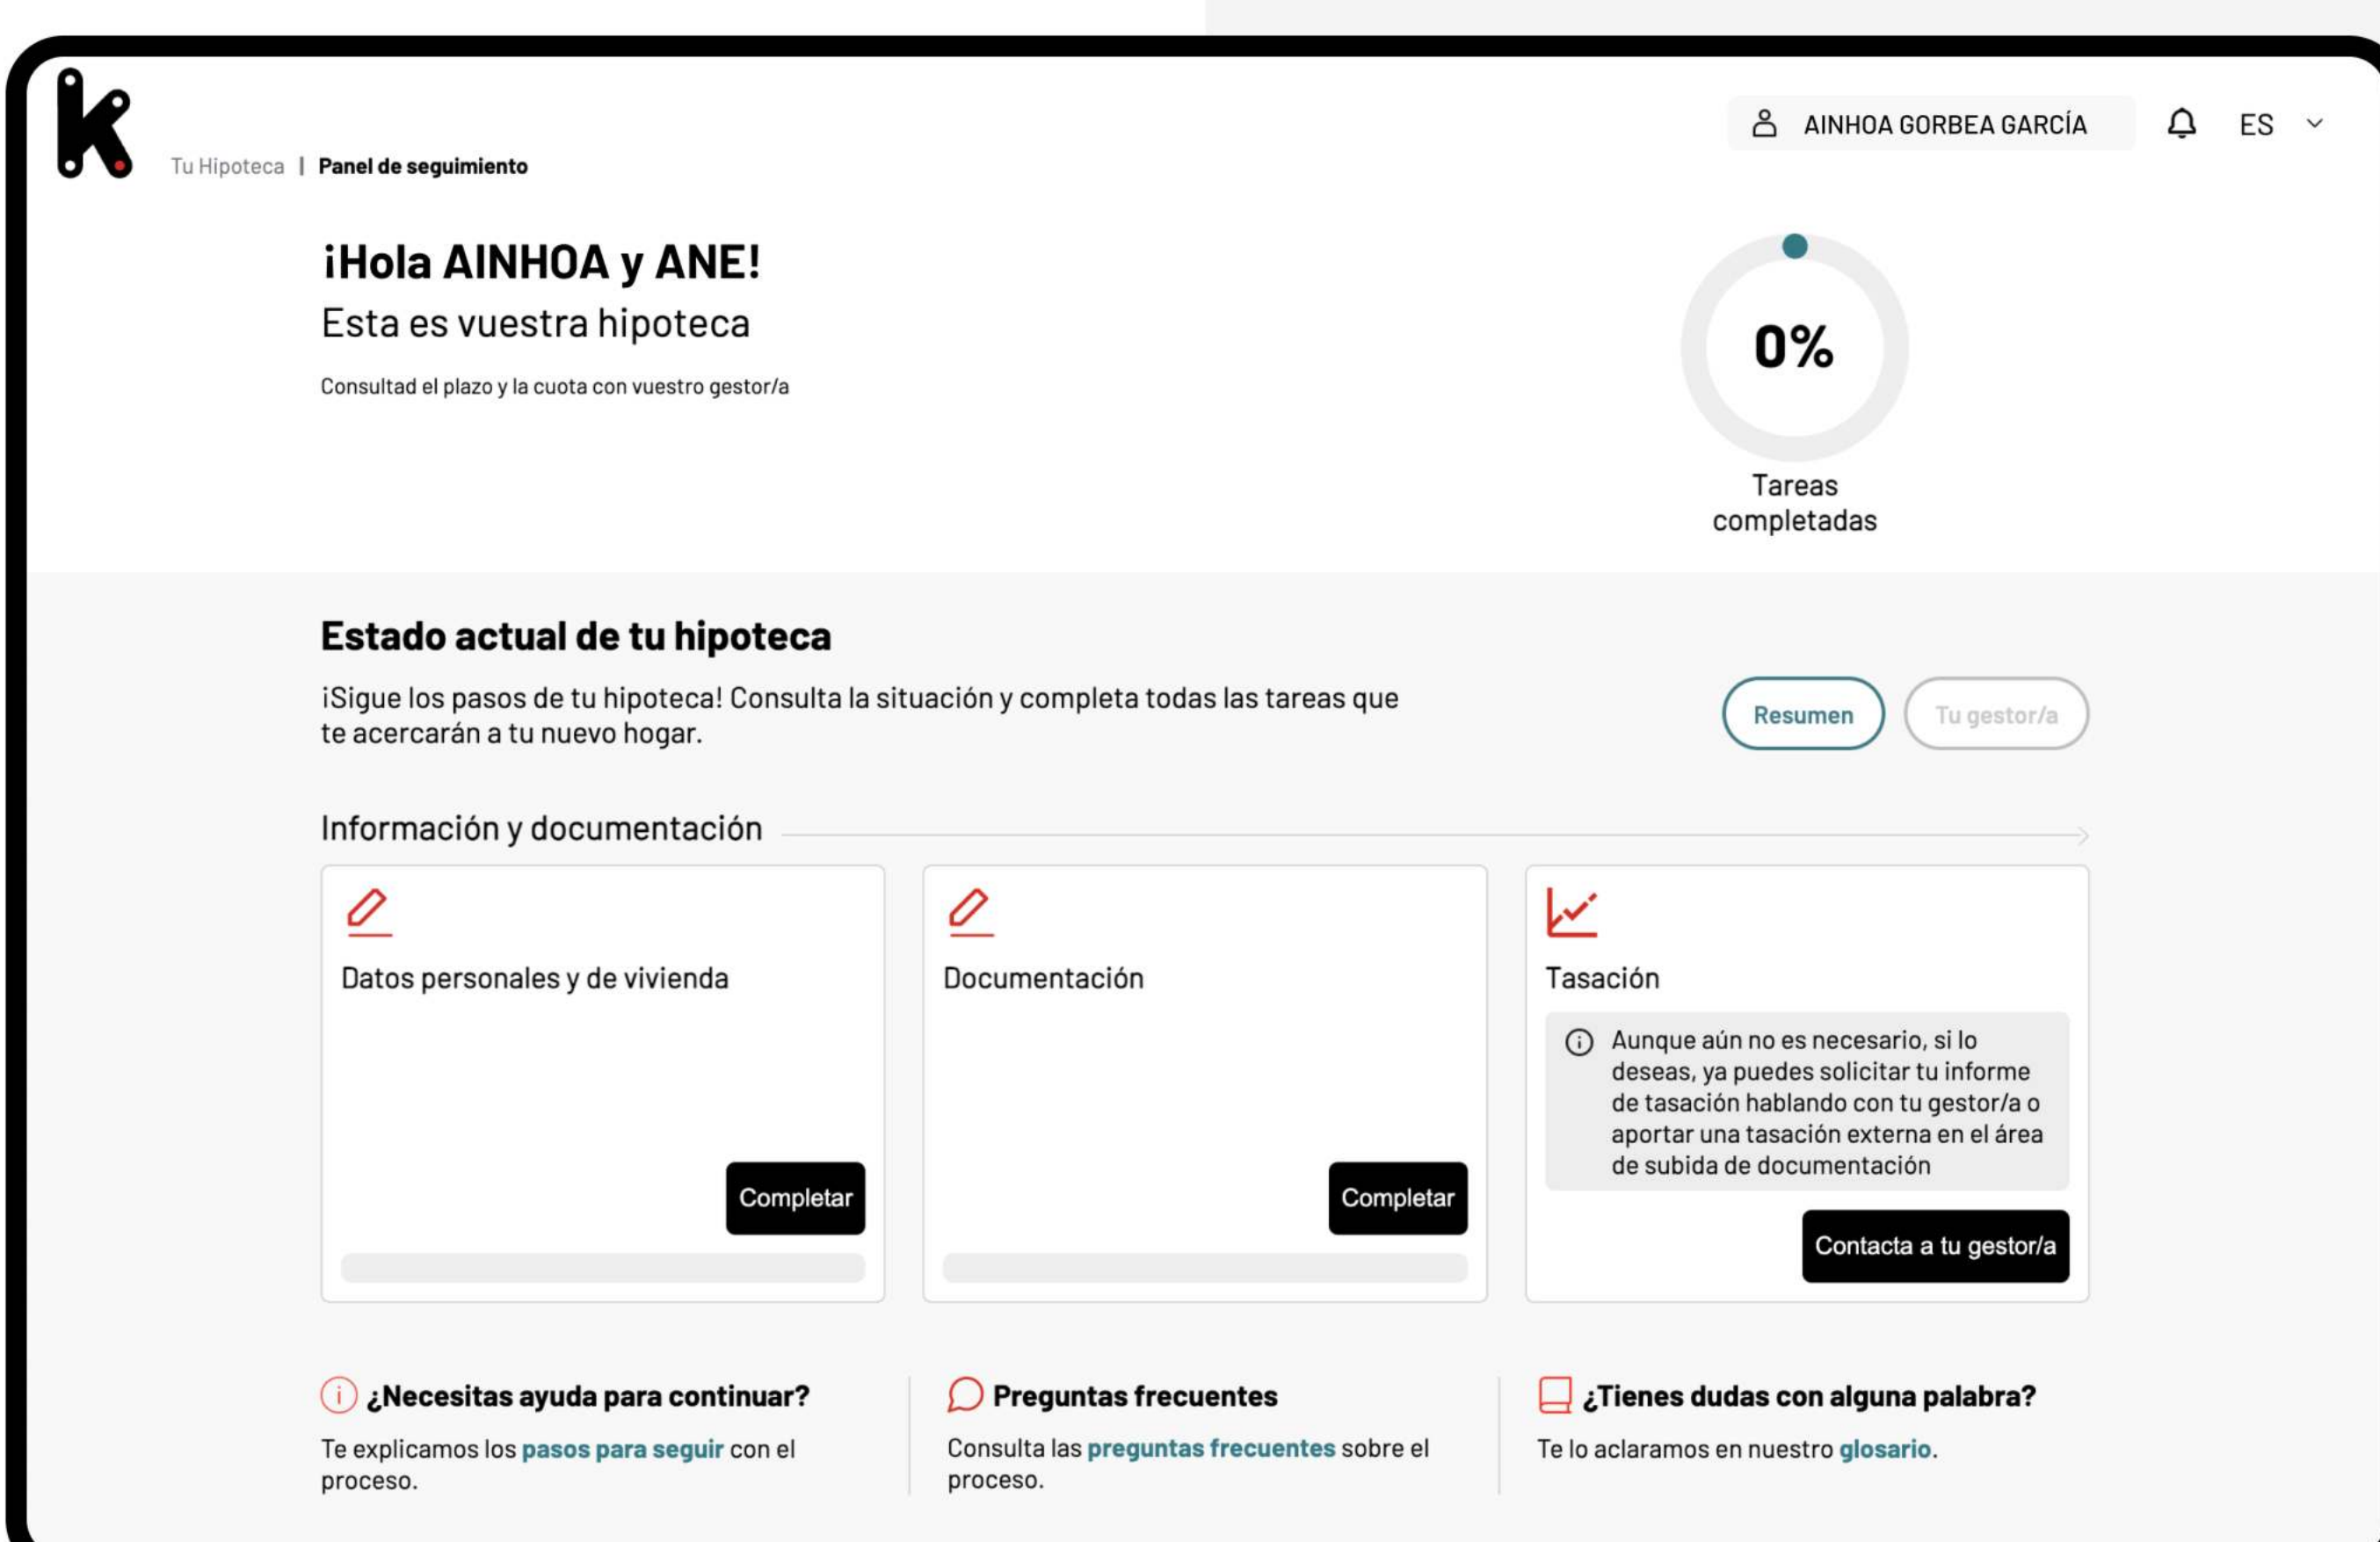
Tu Hipoteca | Panel de seguimiento

AINHOA GORBEA GARCÍA

ES

¡Hola AINHOA y ANE!

Esta es vuestra hipoteca

Consultad el plazo y la cuota con vuestro gestor/a

0%

Tareas completadas

Estado actual de tu hipoteca

¡Sigue los pasos de tu hipoteca! Consulta la situación y completa todas las tareas que te acercarán a tu nuevo hogar.

Resumen

Tu gestor/a

Información y documentación

Datos personales y de vivienda

Completar

Documentación

Completar

Tasación

Aunque aún no es necesario, si lo deseas, ya puedes solicitar tu informe de tasación hablando con tu gestor/a o aportar una tasación externa en el área de subida de documentación

Contacta a tu gestor/a

¿Necesitas ayuda para continuar?

Te explicamos los pasos para seguir con el proceso.

Preguntas frecuentes

Consulta las preguntas frecuentes sobre el proceso.

¿Tienes dudas con alguna palabra?

Te lo aclaramos en nuestro glosario.